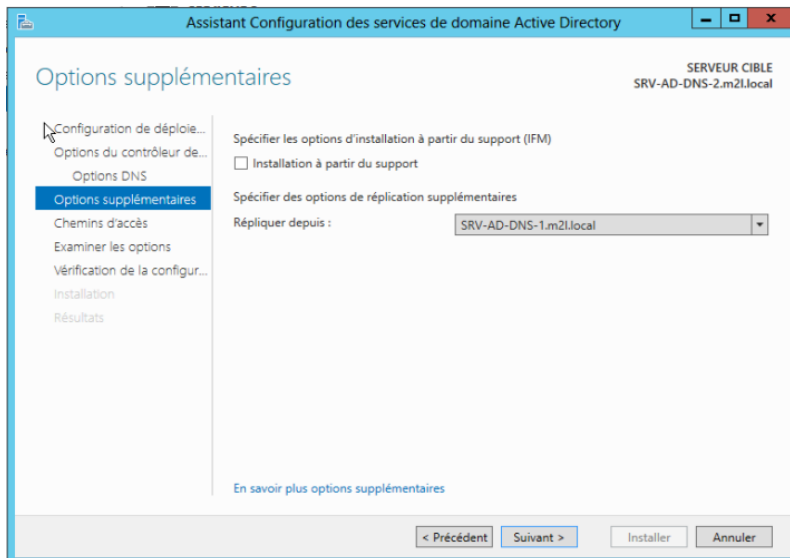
Assistant Configuration des services de domaine Active Directory

Options supplémentaires

SERVEUR CIBLE
SRV-AD-DNS-2.m2I.local

Configuration de déploie...
Options du contrôleur de...
Options DNS
Options supplémentaires
Chemins d'accès
Examiner les options
Vérification de la configur...
Installation
Résultats

Spécifier les options d'installation à partir du support (IFM)

Installation à partir du support

Spécifier des options de réplication supplémentaires

Répliquer depuis : SRV-AD-DNS-1.m2I.local

En savoir plus options supplémentaires

< Précédent
Suivant >
Installer
Annuler